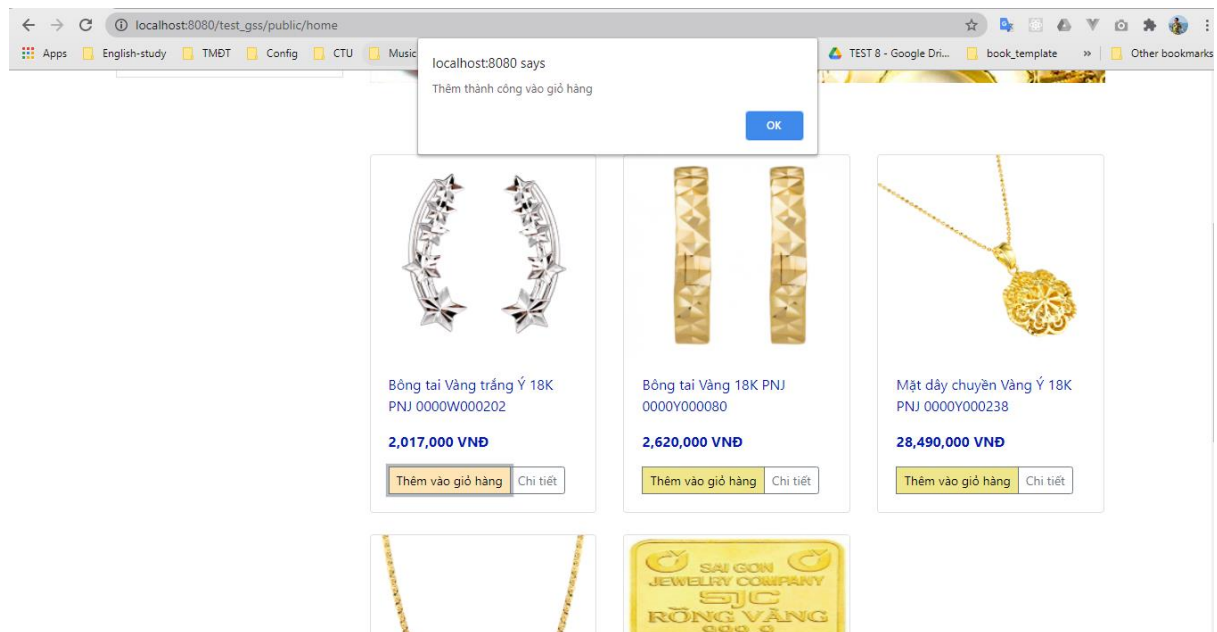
localhost:8080/test_gss/public/home

Apps English-study TMĐT Config CTU Music TEST 8 - Google Dri... book_template » Other bookmarks

localhost:8080 says
Thêm thành công vào giỏ hàng
OK

Bông tai Vàng trắng Ý 18K PNJ 0000W000202
2,017,000 VNĐ
Thêm vào giỏ hàng Chi tiết

Bông tai Vàng 18K PNJ 0000Y000080
2,620,000 VNĐ
Thêm vào giỏ hàng Chi tiết

Mặt dây chuyền Vàng Ý 18K PNJ 0000Y000238
28,490,000 VNĐ
Thêm vào giỏ hàng Chi tiết

SAI GON JEWELRY COMPANY SJC RỒNG VÀNG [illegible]